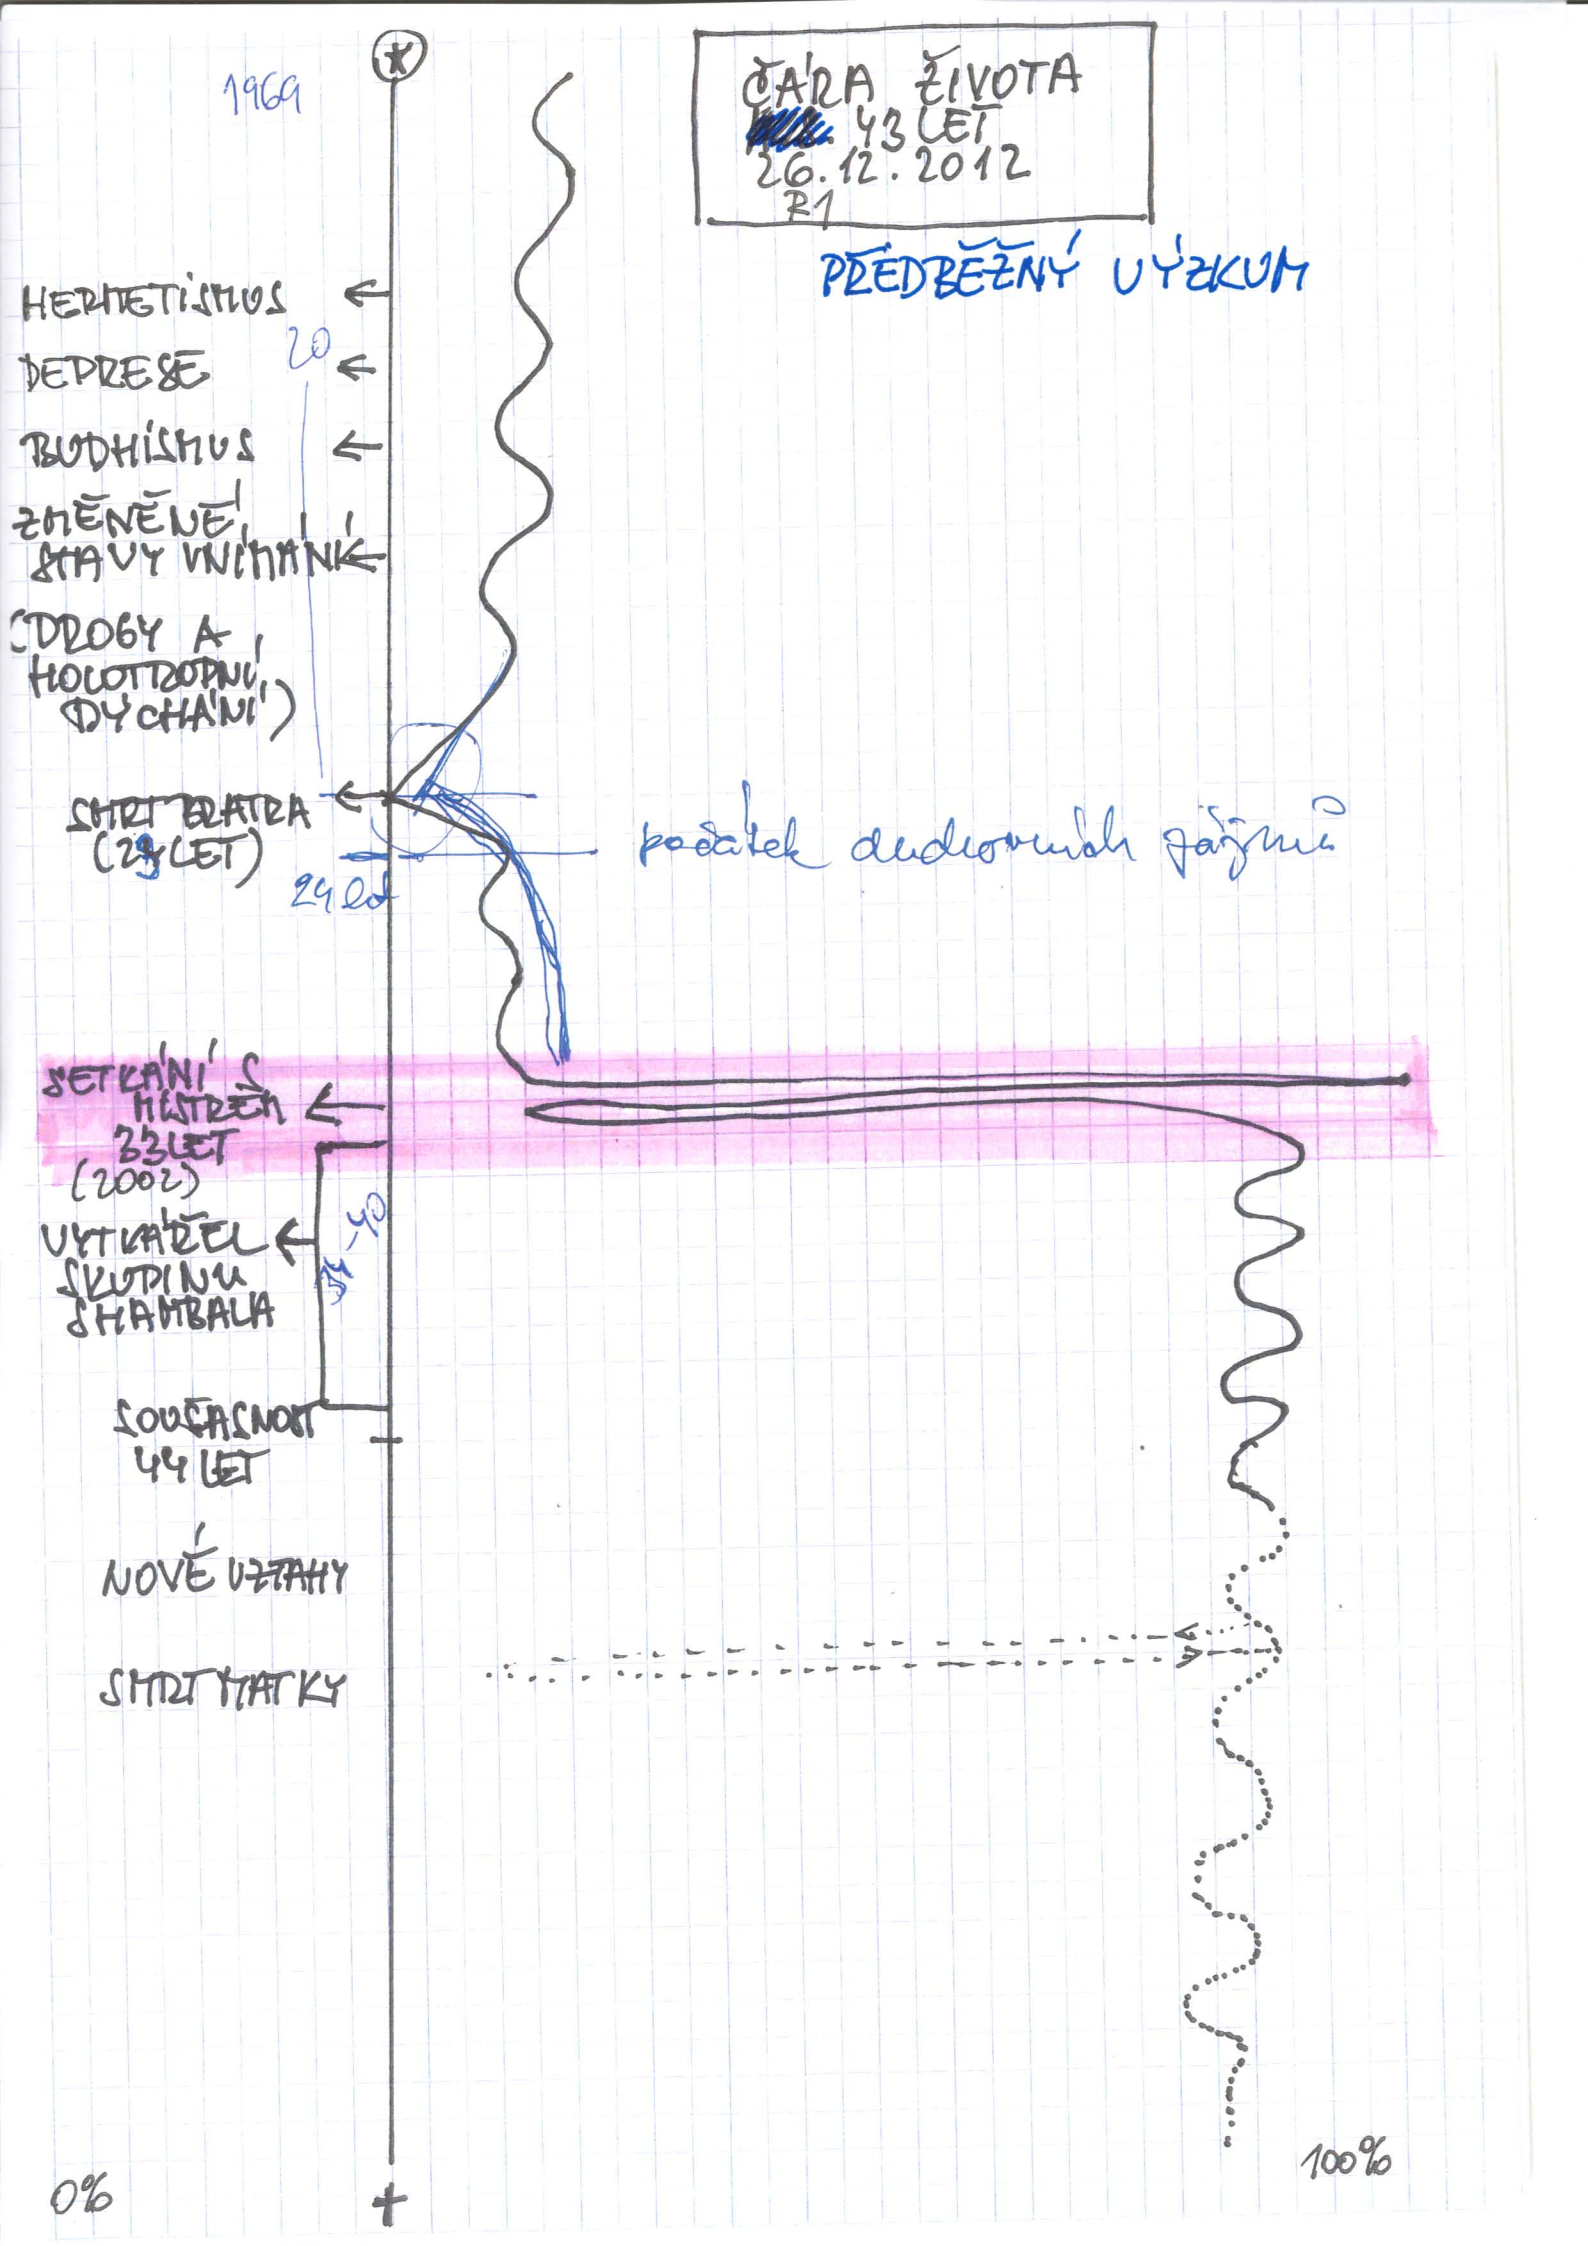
ČÁRA ŽIVOTA
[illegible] 43 LET
26. 12. 2012
R1

PŘEDBĚŽNÝ VÝZKUM

1969

HERMETISMUS
20
DEPRESE
BUDHISMUS
ZMĚNĚNÉ STAVY VNÍMÁNÍ
(DROGY A HOLOTROPNÍ DÝCHÁNÍ)

SMRT BRATRA (24 LET)
24 let
počátek duchovních zájmů

SETKÁNÍ S MISTREM 33 LET (2002)
VYTVOŘIL SKUPINU SHAMBALA
34-40
SOUČASNOST 44 LET

NOVÉ VZTAHY
SMRT MATKY

0%
100%